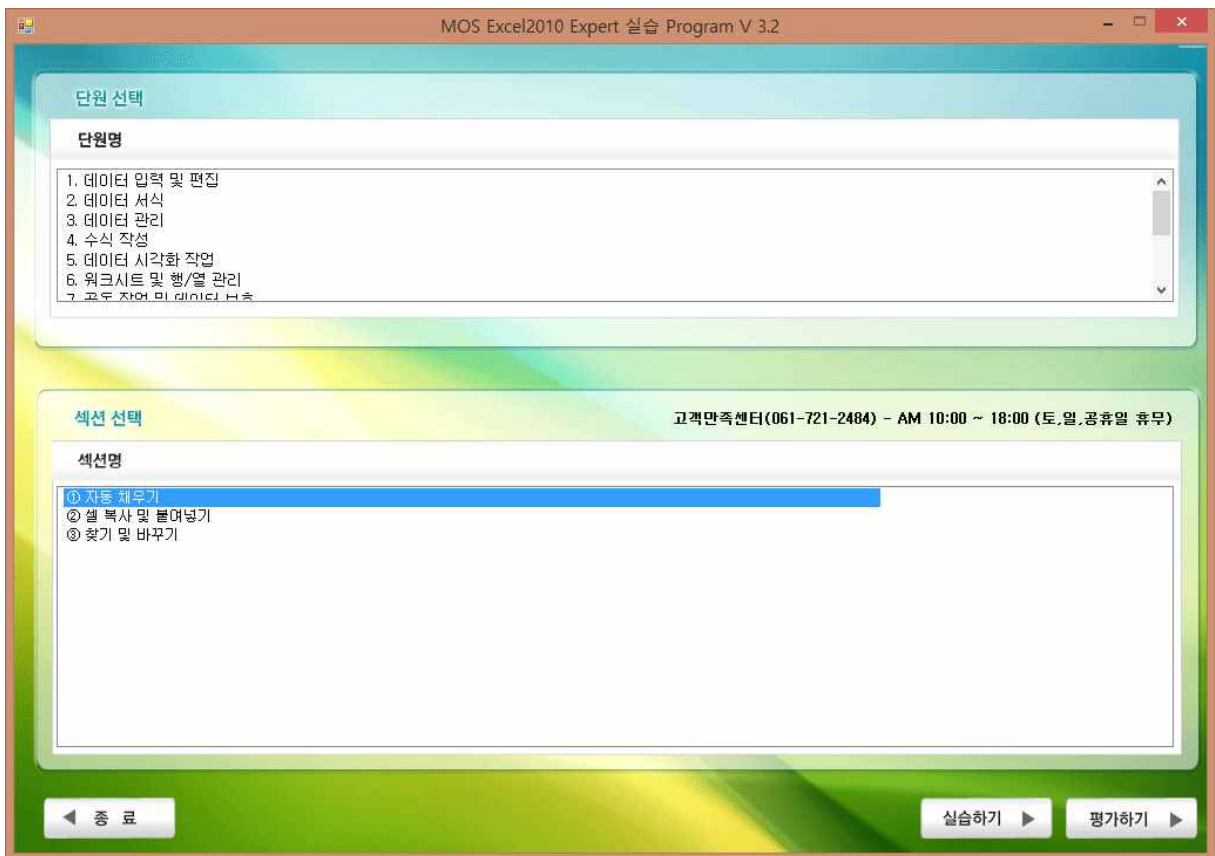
MOS Excel2010 Expert 실습 Program V 3.2

단원 선택

단원명

1. 데이터 입력 및 편집
2. 데이터 서식
3. 데이터 관리
4. 수식 작성
5. 데이터 시각화 작업
6. 워크시트 및 행/열 관리
7. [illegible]

섹션 선택

고객만족센터(061-721-2484) - AM 10:00 ~ 18:00 (토,일,공휴일 휴무)

섹션명

① 자동 채우기
② 셀 복사 및 붙여넣기
③ 찾기 및 바꾸기

◀ 종 료

실습하기 ▶

평가하기 ▶